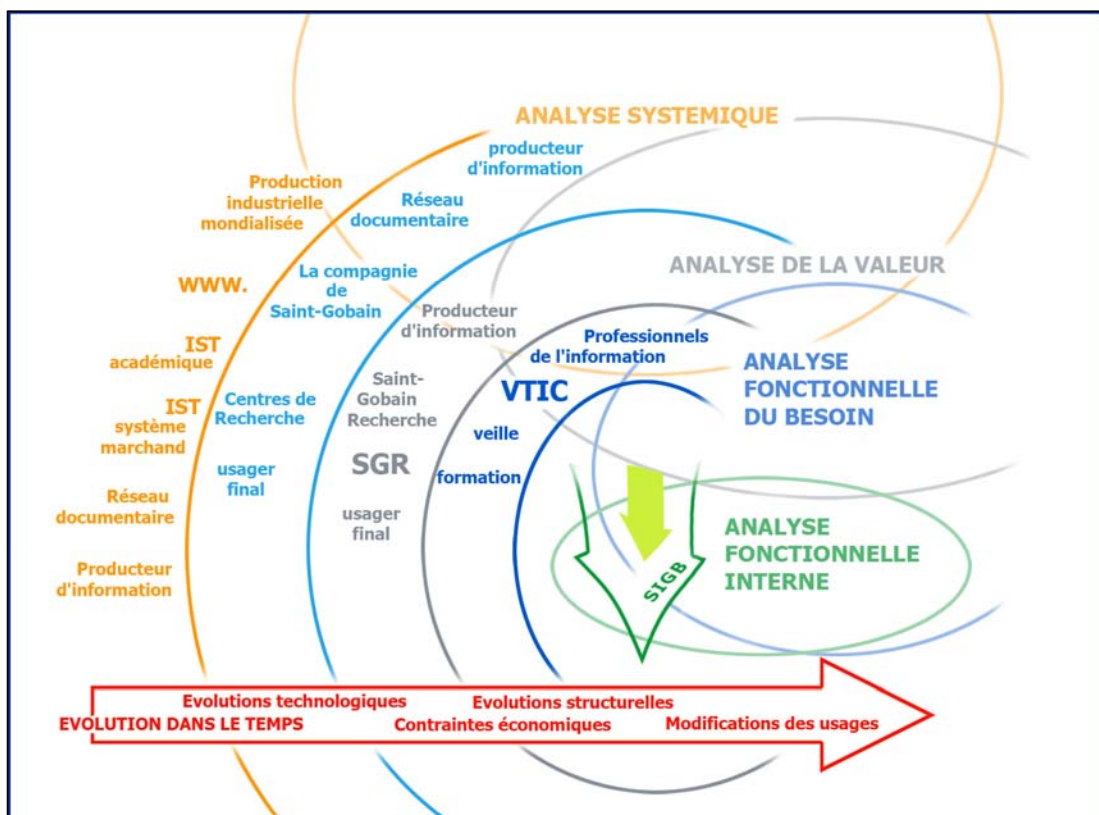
ANALYSE SYSTEMIQUE

producteur d'information

Production industrielle mondialisée

Réseau documentaire

WWW.

La compagnie de Saint-Gobain

ANALYSE DE LA VALEUR

Producteur d'information

IST académique

Professionnels de l'information

ANALYSE FONCTIONNELLE DU BESOIN

IST système marchand

Centres de Recherche

Saint-Gobain Recherche

VTIC

veille

usager final

SGR

formation

Réseau documentaire

usager final

ANALYSE FONCTIONNELLE INTERNE

SIGB

Producteur d'information

Evolutions technologiques

Evolutions structurelles

EVOLUTION DANS LE TEMPS

Contraintes économiques

Modifications des usages